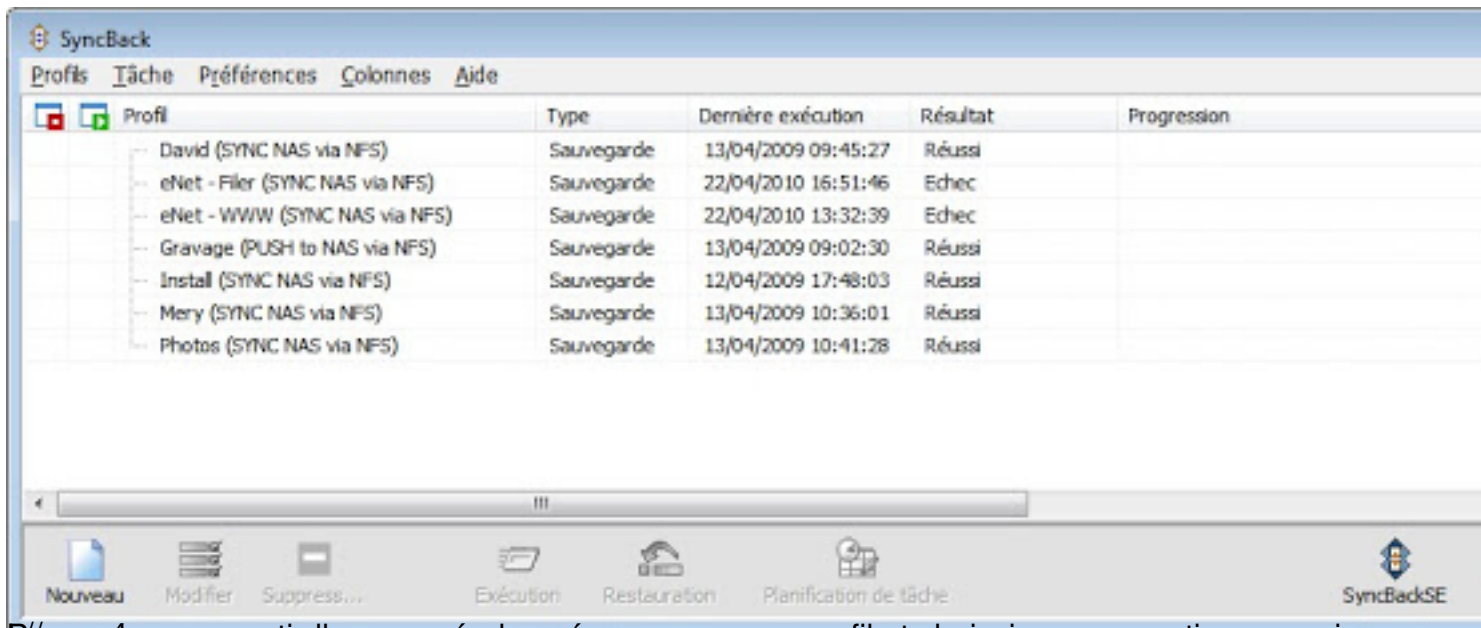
SyncBack

Profils Tâche Préférences Colonnes Aide

| Profil | Type | Dernière exécution | Résultat | Progression |
|---|---|---|---|---|
| David (SYNC NAS via NFS) | Sauvegarde | 13/04/2009 09:45:27 | Réussi | |
| eNet - Filer (SYNC NAS via NFS) | Sauvegarde | 22/04/2010 16:51:46 | Echec | |
| eNet - WWW (SYNC NAS via NFS) | Sauvegarde | 22/04/2010 13:32:39 | Echec | |
| Gravage (PUSH to NAS via NFS) | Sauvegarde | 13/04/2009 09:02:30 | Réussi | |
| Install (SYNC NAS via NFS) | Sauvegarde | 12/04/2009 17:48:03 | Réussi | |
| Mery (SYNC NAS via NFS) | Sauvegarde | 13/04/2009 10:36:01 | Réussi | |
| Photos (SYNC NAS via NFS) | Sauvegarde | 13/04/2009 10:41:28 | Réussi | |

III

Nouveau Modifier Suppress... Exécution Restauration Planification de tâche SyncBackSE

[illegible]